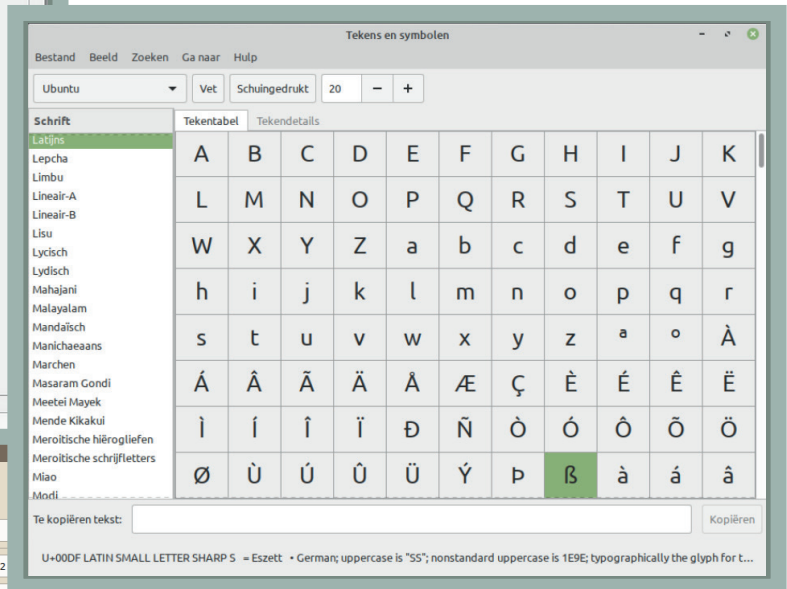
Tekens en symbolen

Bestand Beeld Zoeken Ga naar Hulp

Ubuntu Vet Schuingedrukt 20 − +

Schrift
Latijns
Lepcha
Limbu
Lineair-A
Lineair-B
Lisu
Lycisch
Lydisch
Mahajani
Malayalam
Mandaïsch
Manichaeaans
Marchen
Masaram Gondi
Meetei Mayek
Mende Kikakui
Meroïtische hiëroglifen
Meroïtische schrifletters
Miao
Modi

Tekentabel Tekendetails

| A | B | C | D | E | F | G | H | I | J | K |
|---|---|---|---|---|---|---|---|---|---|---|
| L | M | N | O | P | Q | R | S | T | U | V |
| W | X | Y | Z | a | b | c | d | e | f | g |
| h | i | j | k | l | m | n | o | p | q | r |
| s | t | u | v | w | x | y | z | ª | º | À |
| Á | Â | Ã | Ä | Å | Æ | Ç | È | É | Ê | Ë |
| Ì | Í | Î | Ï | Ð | Ñ | Ò | Ó | Ô | Õ | Ö |
| Ø | Ù | Ú | Û | Ü | Ý | Þ | ß | à | á | â |

Te kopiëren tekst: Kopiëren

U+00DF LATIN SMALL LETTER SHARP S = Eszett • German; uppercase is "SS"; nonstandard uppercase is 1E9E; typographically the glyph for t...